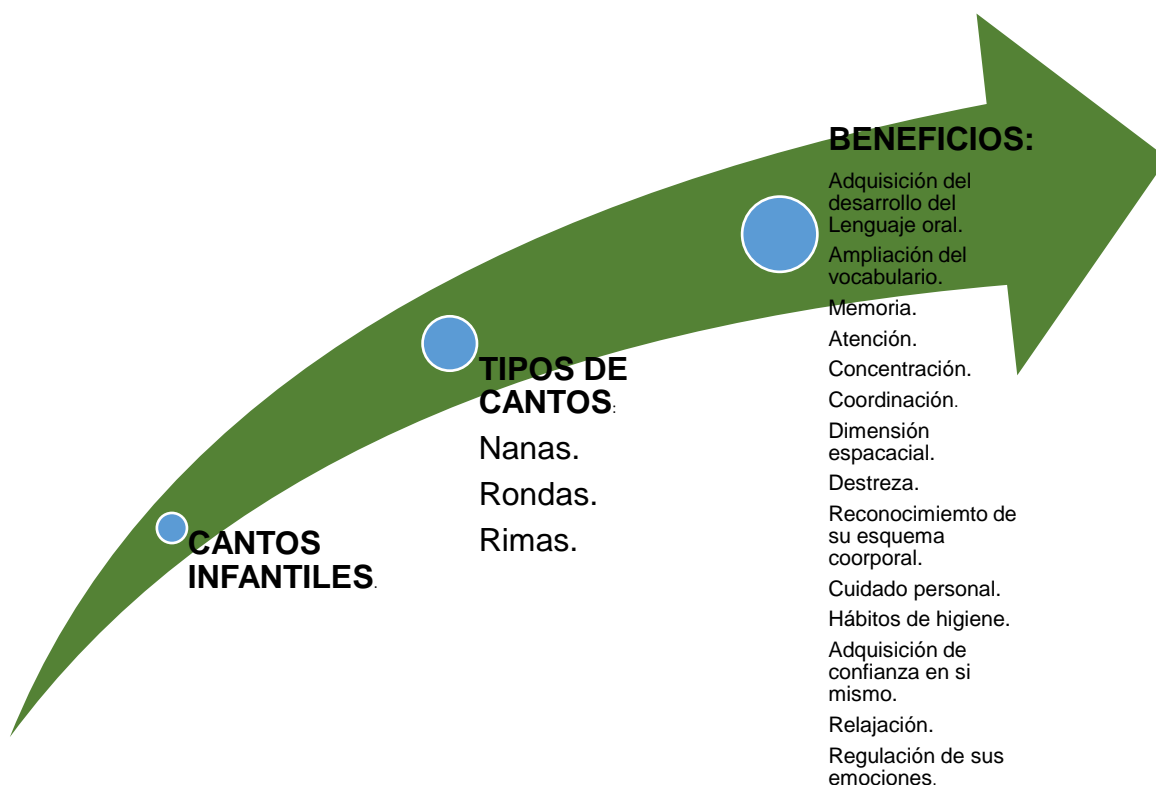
CANTOS INFANTILES.

TIPOS DE CANTOS:

Nanas.

Rondas.

Rimas.

BENEFICIOS:

Adquisición del desarrollo del Lenguaje oral.

Ampliación del vocabulario.

Memoria.

Atención.

Concentración.

Coordinación.

Dimensión espacacial.

Destreza.

Reconocimiemto de su esquema coorporal.

Cuidado personal.

Hábitos de higiene.

Adquisición de confianza en si mismo.

Relajación.

Regulación de sus emociones.